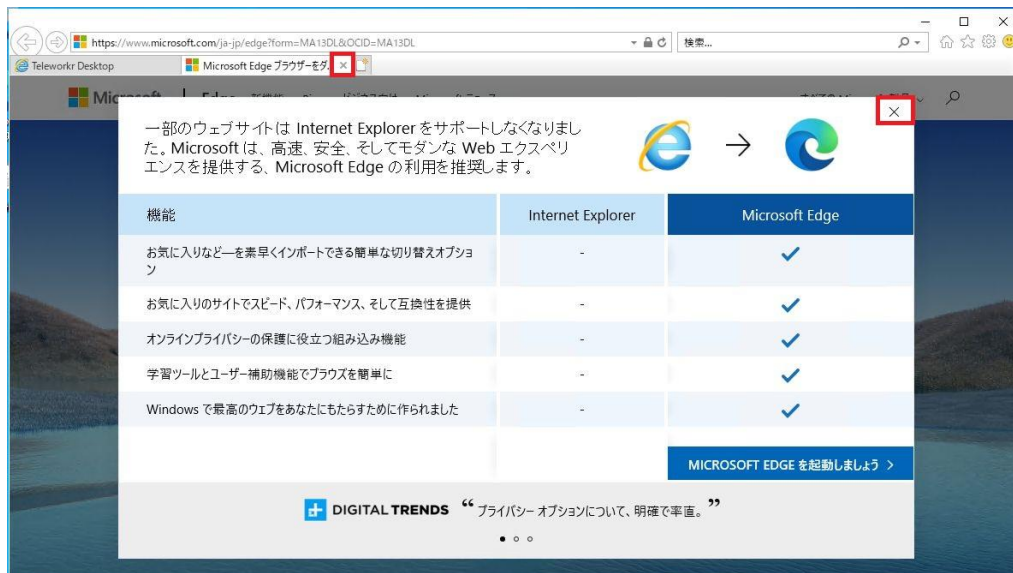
https://www.microsoft.com/ja-jp/edge?form=MA13DL&OCID=MA13DL
検索...
Teleworkr Desktop
Microsoft Edge ブラウザーをダ...
×

Microsoft | Edge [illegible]

×

一部のウェブサイトは Internet Explorer をサポートしなくなりました。Microsoft は、高速、安全、そしてモダンな Web エクスペリエンスを提供する、Microsoft Edge の利用を推奨します。

| 機能 | Internet Explorer | Microsoft Edge |
|---|---|---|
| お気に入りなど—を素早くインポートできる簡単な切り替えオプション | - | ✓ |
| お気に入りのサイトでスピード、パフォーマンス、そして互換性を提供 | - | ✓ |
| オンラインプライバシーの保護に役立つ組み込み機能 | - | ✓ |
| 学習ツールとユーザー補助機能でブラウズを簡単に | - | ✓ |
| Windows で最高のウェブをあなたにもたらすために作られました | - | ✓ |

MICROSOFT EDGE を起動しましょう >

DIGITAL TRENDS “プライバシー オプションについて、明確で率直。”